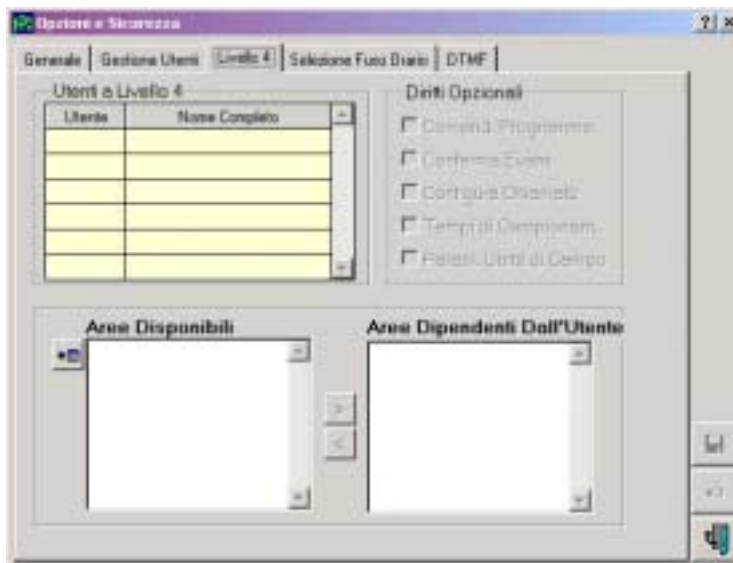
Opzioni e Sicurezza

?|×

Generale | Gestione Utenti | Livello 4 | Selezione Fuso Orario | DTMF

Utenti a Livello 4

| Utente | Nome Completo |
|---|---|
| | |
| | |
| | |
| | |
| | |
| | |

Diritti Opzionali

Consenti Programma

Conferma Eventi

Configura Disarello

Tempi di Campionam.

Patenti Limiti di Campo

Aree Disponibili

Aree Dipendenti Dall'Utente

>

<